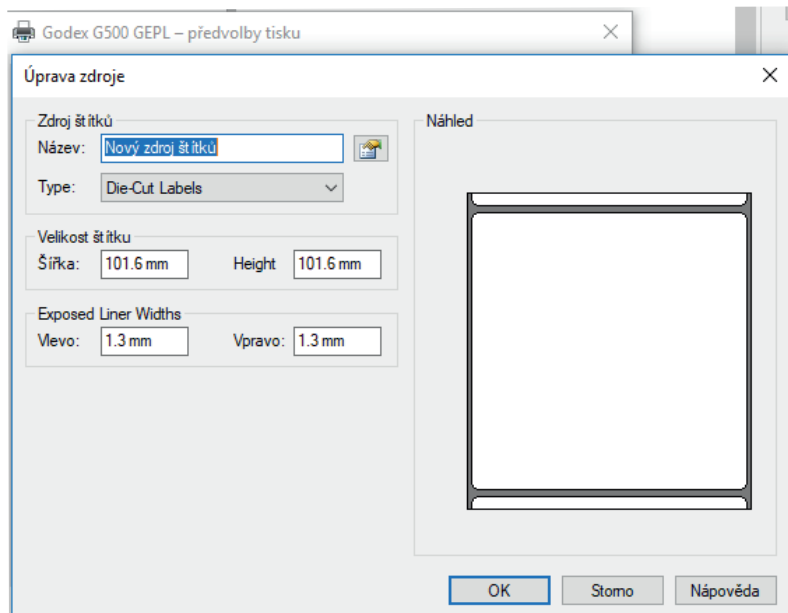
Godex G500 GEPL – předvolby tisku

Úprava zdroje

Zdroj štítků
Název: Nový zdroj štítků
Type: Die-Cut Labels

Velikost štítku
Šířka: 101.6 mm
Height 101.6 mm

Exposed Liner Widths
Vlevo: 1.3 mm
Vpravo: 1.3 mm

Náhled

OK
Storno
Nápověda